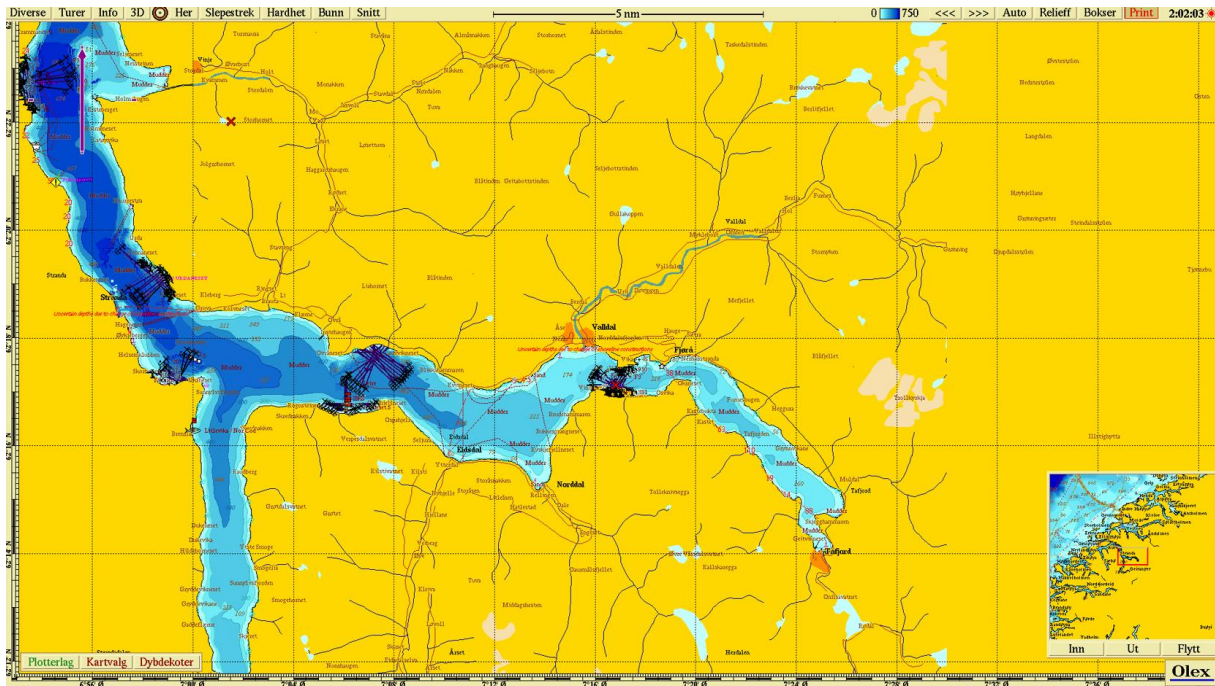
Diverse Turer Info 3D Her Slepestrek Hardhet Bunn Snitt

5 nm

0 750 <<< >>> Auto Relieff Bokser Print 2:02:03

Stranda

Valldal

Fjørå

Eidsdal

Norddal

Tafjord

Fjørå

Mudder

Mudder

Mudder

Mudder

Mudder

Mudder

Mudder

Plotterlag Kartvalg Dybdekoter

Inn Ut Flytt

Olex